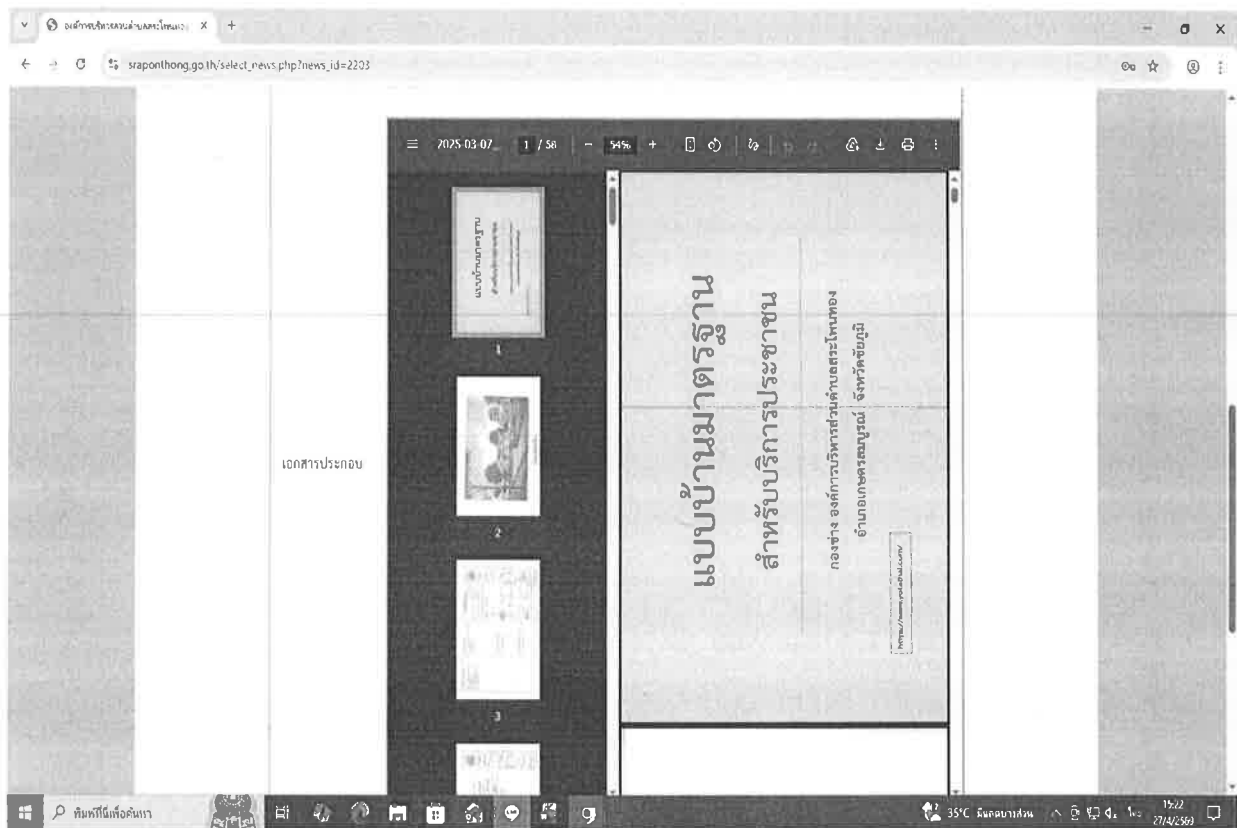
องค์การบริหารส่วนตำบลสระโพนทอง X +

sraponthong.go.th/select_news.php?news_id=2203

เอกสารประกอบ

2025-03-07... 1 / 58 − 54% +

1

2

3

แบบบ้านมาตรฐาน

สำหรับบริการประชาชน

กองช่าง องค์การบริหารส่วนตำบลสระโพนทอง

อำเภอเกษตรสมบูรณ์ จังหวัดชัยภูมิ

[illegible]

พิมพ์ที่นี่เพื่อค้นหา

35°C มีเมฆบางส่วน

15:22
27/4/2568